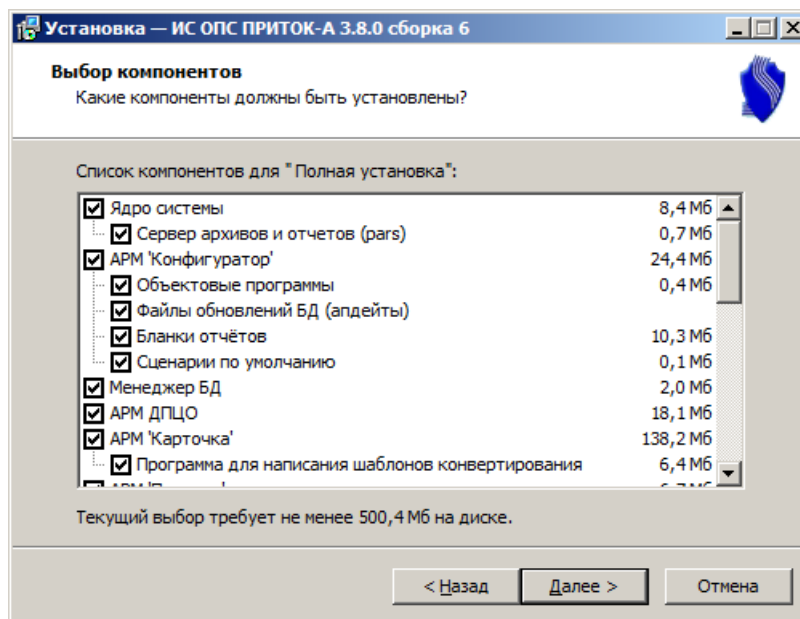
Установка — ИС ОПС ПРИТОК-А 3.8.0 сборка 6

Выбор компонентов
Какие компоненты должны быть установлены?

Список компонентов для "Полная установка":

Ядро системы 8,4 Мб
Сервер архивов и отчетов (pars) 0,7 Мб
АРМ 'Конфигуратор' 24,4 Мб
Объектовые программы 0,4 Мб
Файлы обновлений БД (апдейты)
Бланки отчётов 10,3 Мб
Сценарии по умолчанию 0,1 Мб
Менеджер БД 2,0 Мб
АРМ ДПЦО 18,1 Мб
АРМ 'Карточка' 138,2 Мб
Программа для написания шаблонов конвертирования 6,4 Мб
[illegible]

Текущий выбор требует не менее 500,4 Мб на диске.

< Назад
Далее >
Отмена